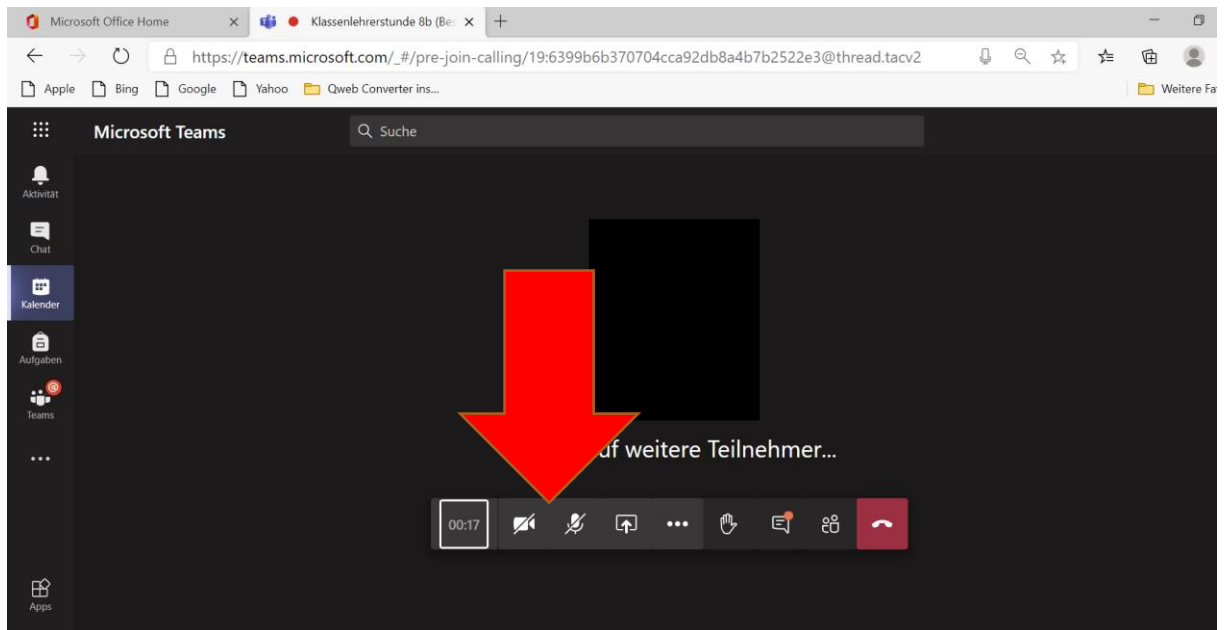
Microsoft Office Home
Klassenlehrerstunde 8b (Be
https://teams.microsoft.com/_#/pre-join-calling/19:6399b6b370704cca92db8a4b7b2522e3@thread.tacv2
Apple Bing Google Yahoo Qweb Converter ins...
Weitere Fa
Microsoft Teams
Suche
Aktivität
Chat
Kalender
Aufgaben
Teams
...
Apps
uf weitere Teilnehmer...
00:17